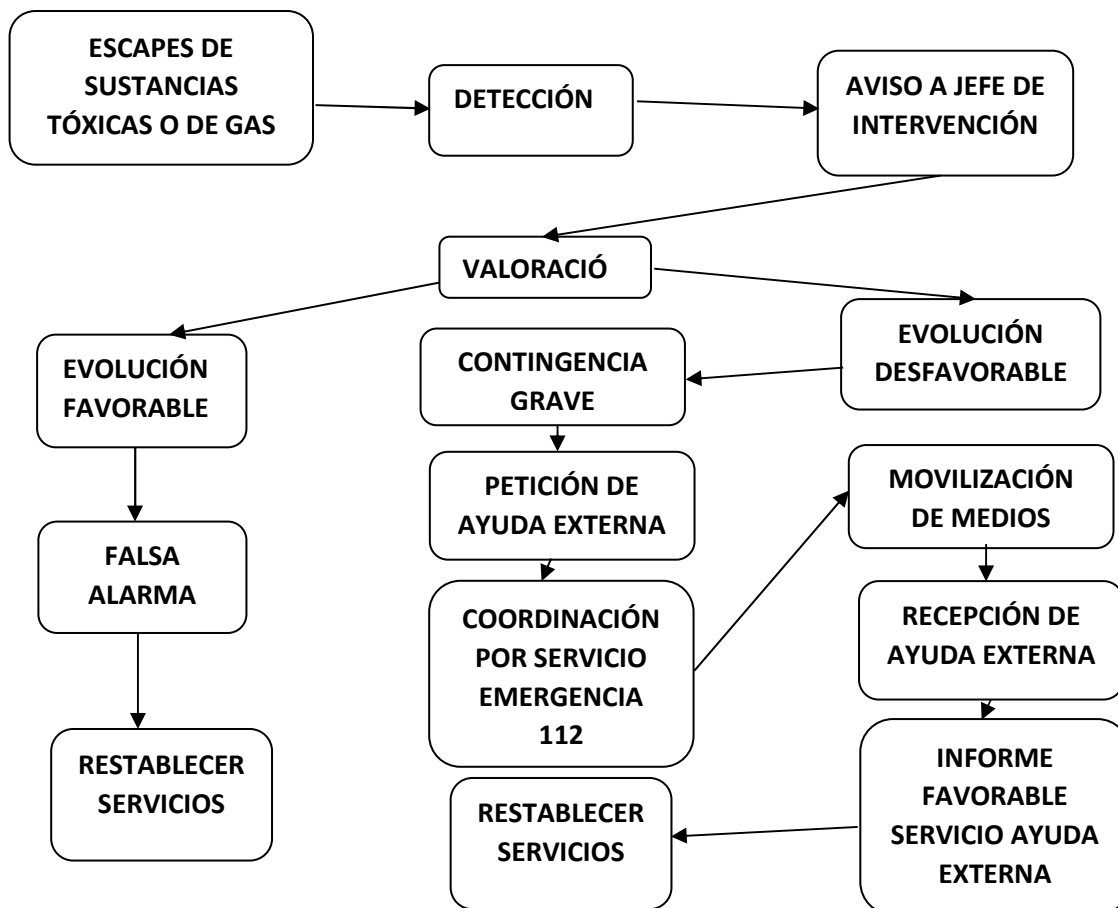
ESCAPES DE SUSTANCIAS TÓXICAS O DE GAS

DETECCIÓN

AVISO A JEFE DE INTERVENCIÓN

VALORACIÓ

EVOLUCIÓN FAVORABLE

CONTINGENCIA GRAVE

EVOLUCIÓN DESFAVORABLE

PETICIÓN DE AYUDA EXTERNA

MOVILIZACIÓN DE MEDIOS

FALSA ALARMA

COORDINACIÓN POR SERVICIO EMERGENCIA 112

RECEPCIÓN DE AYUDA EXTERNA

RESTABLECER SERVICIOS

INFORME FAVORABLE SERVICIO AYUDA EXTERNA

RESTABLECER SERVICIOS